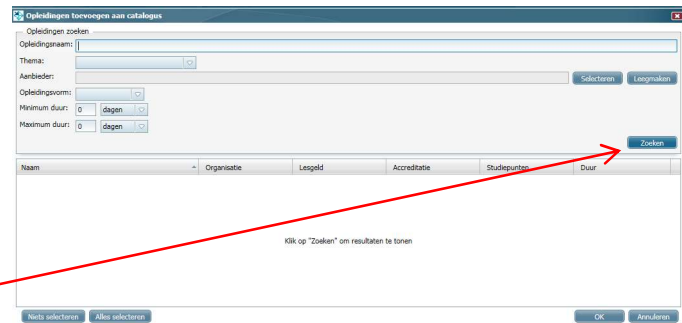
Opleidingen toevoegen aan catalogus

Opleidingen zoeken

Opleidingsnaam:

Thema:

Aanbieder:

Selecteren Leegmaken

Opleidingsvorm:

Minimum duur: 0 dagen

Maximum duur: 0 dagen

Zoeken

| Naam | Organisatie | Lesgeld | Accreditatie | Studiepunten | Duur |
|---|---|---|---|---|---|

Klik op "Zoeken" om resultaten te tonen

Niets selecteren Alles selecteren

OK Annuleren